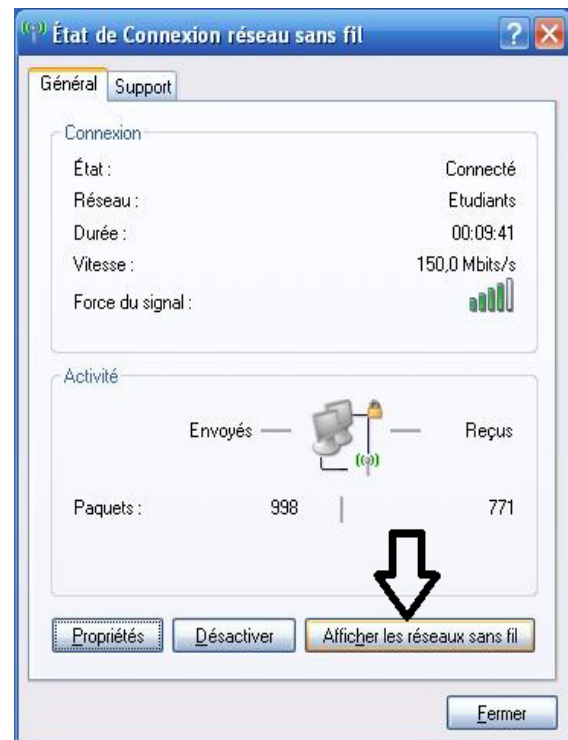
État de Connexion réseau sans fil

Général | Support

Connexion

| | |
|---|---|
| État : | Connecté |
| Réseau : | Etudiants |
| Durée : | 00:09:41 |
| Vitesse : | 150,0 Mbits/s |
| Force du signal : | |

Activité

Envoyés — — Reçus

| | | |
|---|---|---|
| Paquets : | 998 | 771 |

Propriétés | Désactiver | Afficher les réseaux sans fil

Fermer